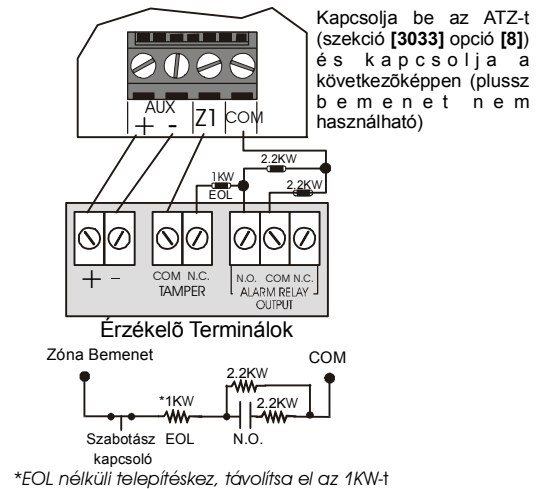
Kapcsolja be az ATZ-t (szekció **[3033]** opció **[8]**) és kapcsolja a következõképpen (plussz bemenet nem használható)

AUX
+ -
Z1
COM

2.2KW
1KW
EOL
2.2KW

+ -
COM N.C.
TAMPER
N.O. COM N.C.
ALARM RELAY OUTPUT

Érzékelõ Terminálok

Zóna Bemenet
COM
2.2KW
*1KW
2.2KW
Szabotász kapcsoló
EOL
N.O.

*EOL nélküli telepítéskez, távolítsa el az 1KW-t